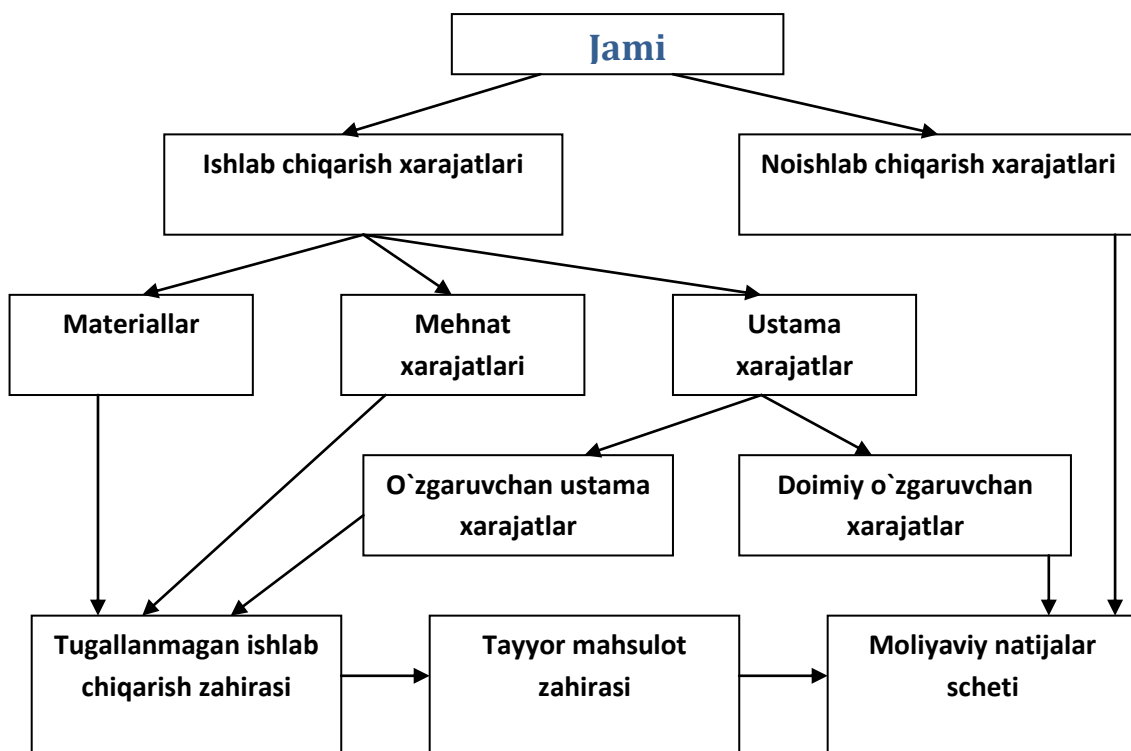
Jami

Ishlab chiqarish xarajatlari

Noishlab chiqarish xarajatlari

Materiallar

Mehnat xarajatlari

Ustama xarajatlar

O`zgaruvchan ustama xarajatlar

Doimiy o`zgaruvchan xarajatlar

Tugallanmagan ishlab chiqarish zahirasi

Tayyor mahsulot zahirasi

Moliyaviy natijalar scheti